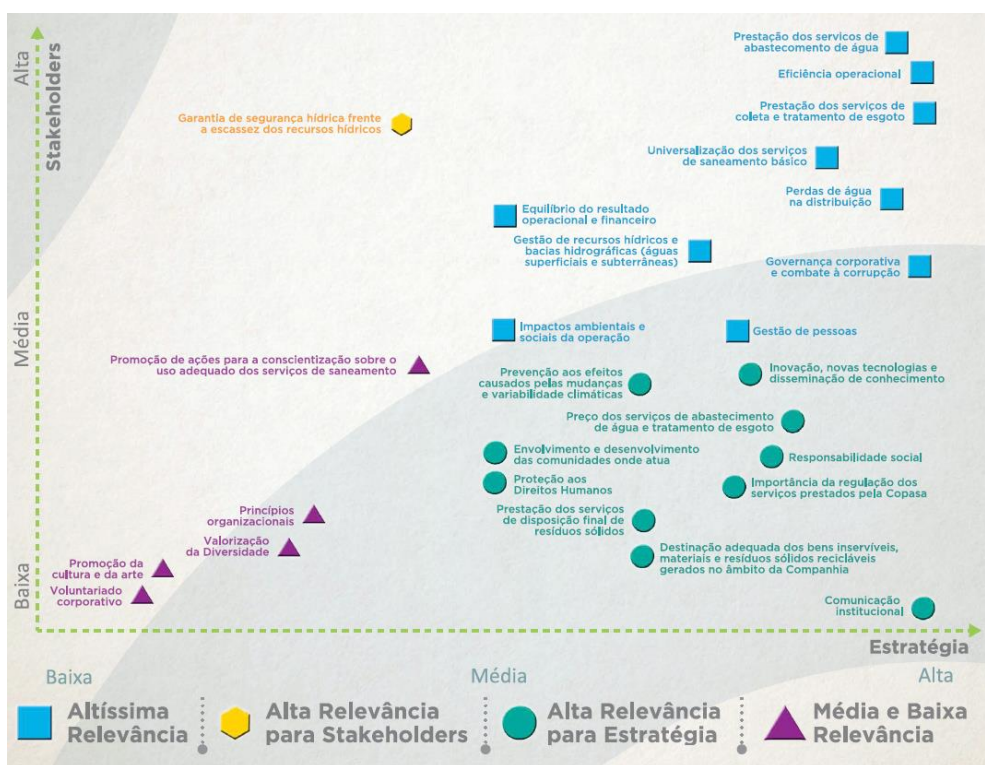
Alta

Stakeholders

Média

Baixa

Prestação dos serviços de abastecimento de água

Eficiência operacional

Prestação dos serviços de coleta e tratamento de esgoto

Garantia de segurança hídrica frente a escassez dos recursos hídricos

Universalização dos serviços de saneamento básico

Perdas de água na distribuição

Equilíbrio do resultado operacional e financeiro

Gestão de recursos hídricos e bacias hidrográficas (águas superficiais e subterrâneas)

Governança corporativa e combate à corrupção

Impactos ambientais e sociais da operação

Gestão de pessoas

Promoção de ações para a conscientização sobre o uso adequado dos serviços de saneamento

Prevenção aos efeitos causados pelas mudanças e variabilidade climáticas

Inovação, novas tecnologias e disseminação de conhecimento

Preço dos serviços de abastecimento de água e tratamento de esgoto

Envolvimento e desenvolvimento das comunidades onde atua

Responsabilidade social

Proteção aos Direitos Humanos

Importância da regulação dos serviços prestados pela Copasa

Princípios organizacionais

Prestação dos serviços de disposição final de resíduos sólidos

Valorização da Diversidade

Destinação adequada dos bens inservíveis, materiais e resíduos sólidos recicláveis gerados no âmbito da Companhia

Promoção da cultura e da arte

Voluntariado corporativo

Comunicação institucional

Estratégia

Baixa

Média

Alta

Altíssima Relevância

Alta Relevância para Stakeholders

Alta Relevância para Estratégia

Média e Baixa Relevância